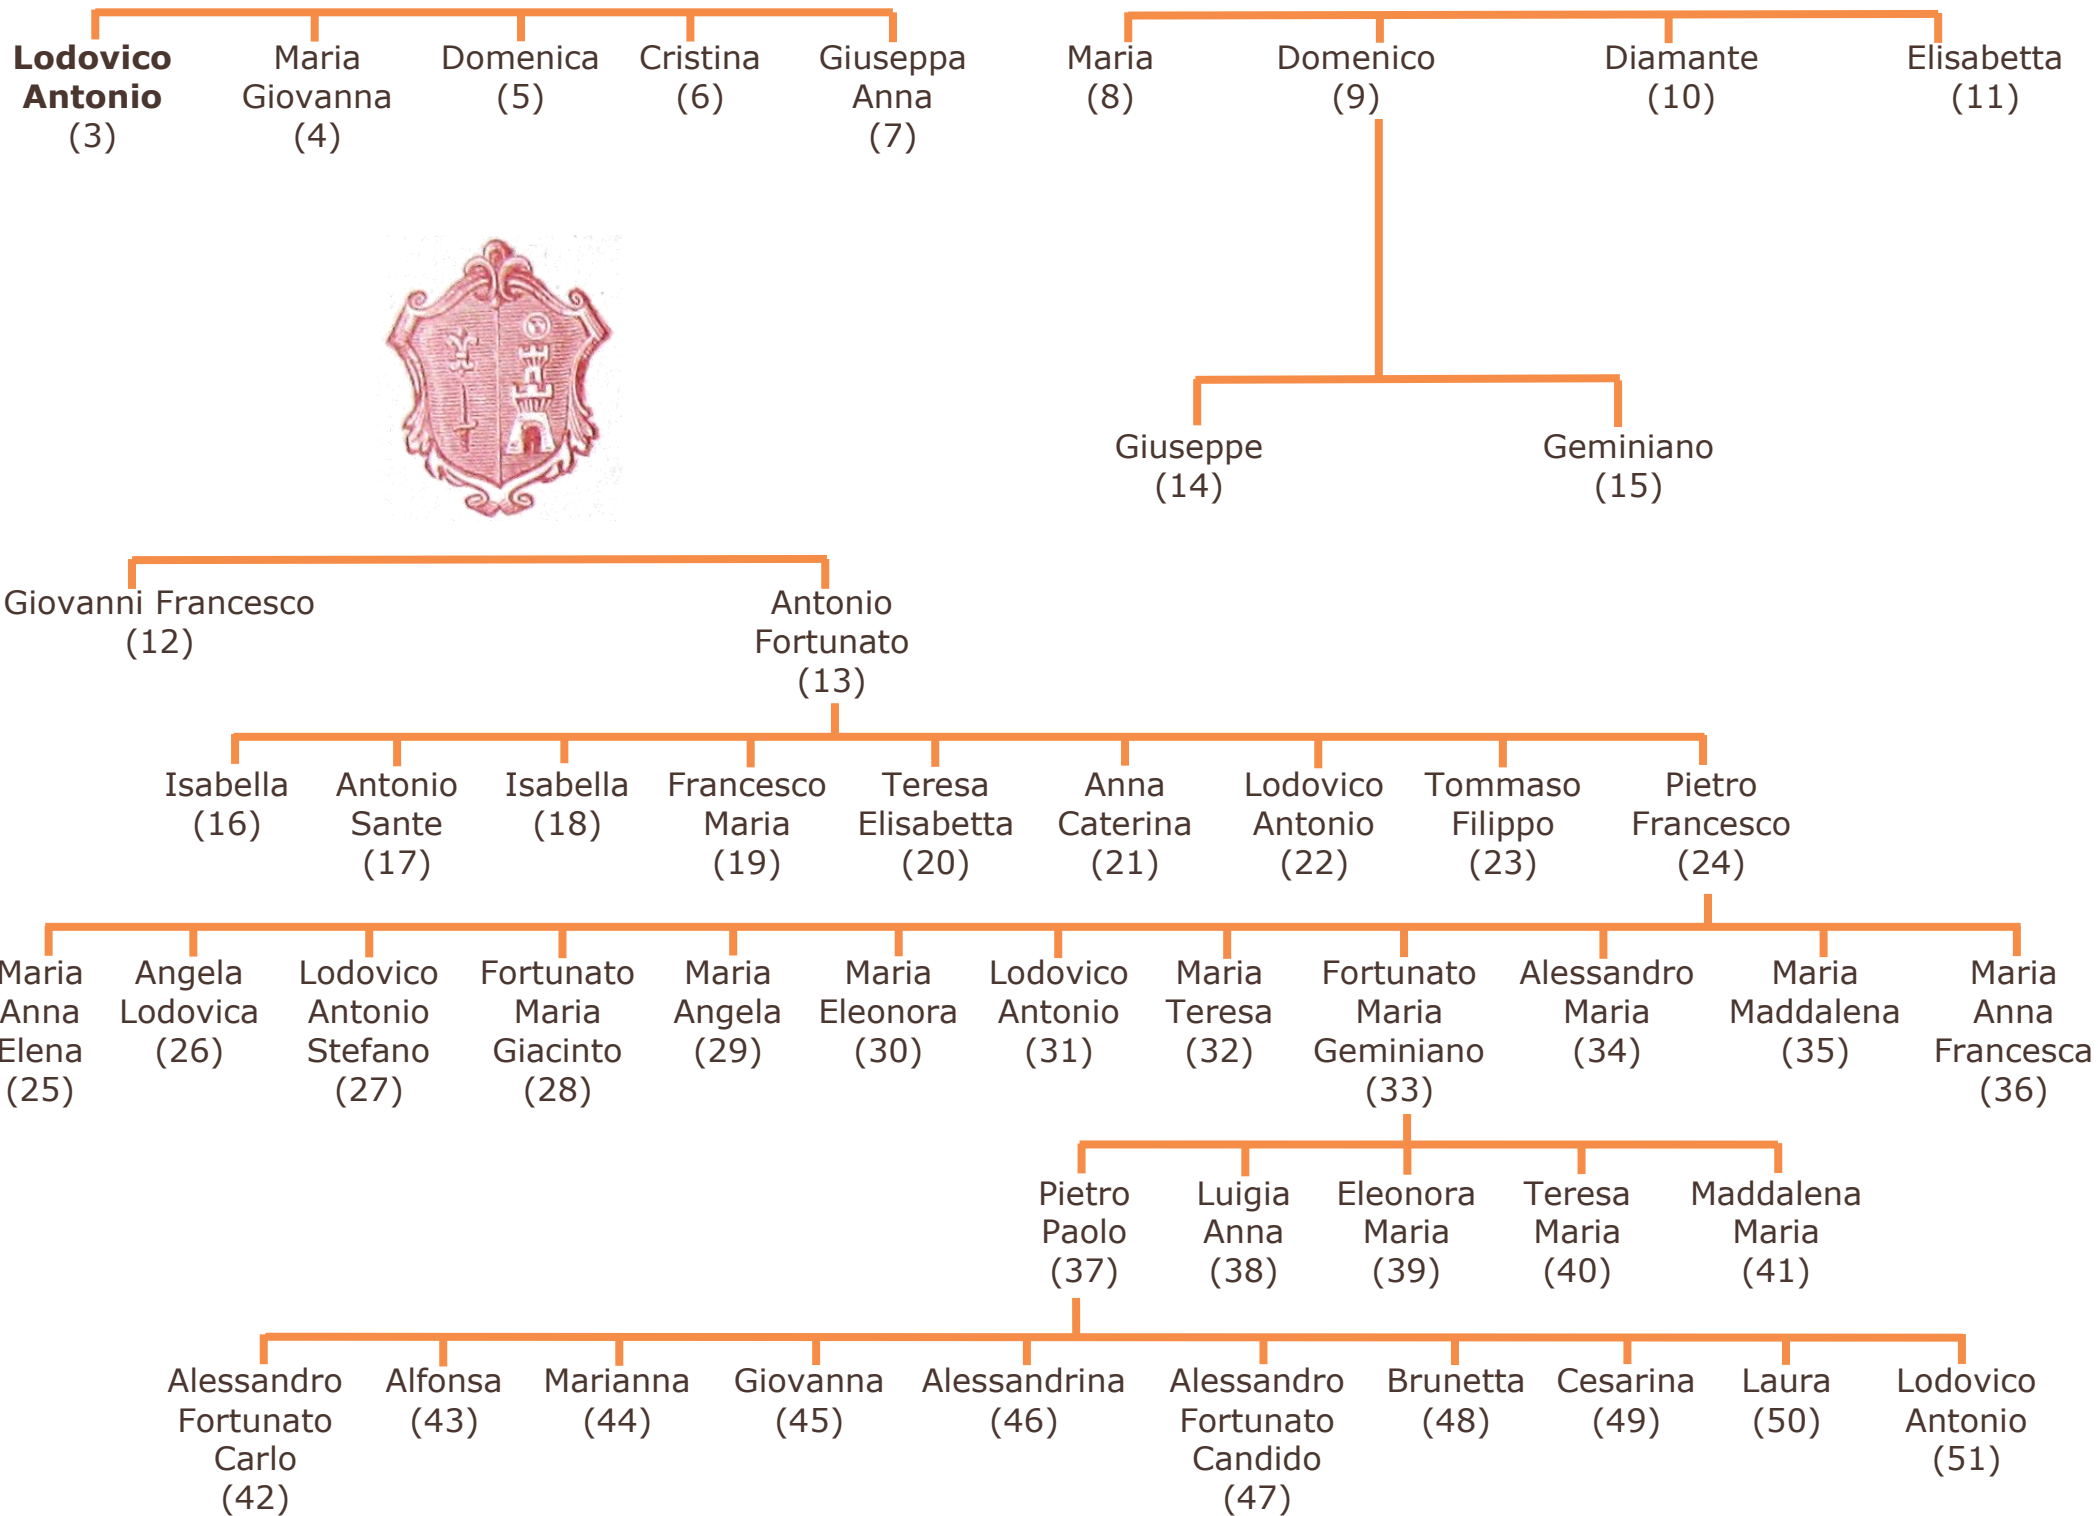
Lodovico Antonio (3)

Maria Giovanna (4)

Domenica (5)

Cristina (6)

Giuseppa Anna (7)

Maria (8)

Domenico (9)

Diamante (10)

Elisabetta (11)

Giuseppe (14)

Geminiano (15)

Giovanni Francesco (12)

Antonio Fortunato (13)

Isabella (16)

Antonio Sante (17)

Isabella (18)

Francesco Maria (19)

Teresa Elisabetta (20)

Anna Caterina (21)

Lodovico Antonio (22)

Tommaso Filippo (23)

Pietro Francesco (24)

Maria Anna Elena (25)

Angela Lodovica (26)

Lodovico Antonio Stefano (27)

Fortunato Maria Giacinto (28)

Maria Angela (29)

Maria Eleonora (30)

Lodovico Antonio (31)

Maria Teresa (32)

Fortunato Maria Geminiano (33)

Alessandro Maria (34)

Maria Maddalena (35)

Maria Anna Francesca (36)

Pietro Paolo (37)

Luigia Anna (38)

Eleonora Maria (39)

Teresa Maria (40)

Maddalena Maria (41)

Alessandro Fortunato Carlo (42)

Alfonsa (43)

Marianna (44)

Giovanna (45)

Alessandrina (46)

Alessandro Fortunato Candido (47)

Brunetta (48)

Cesarina (49)

Laura (50)

Lodovico Antonio (51)